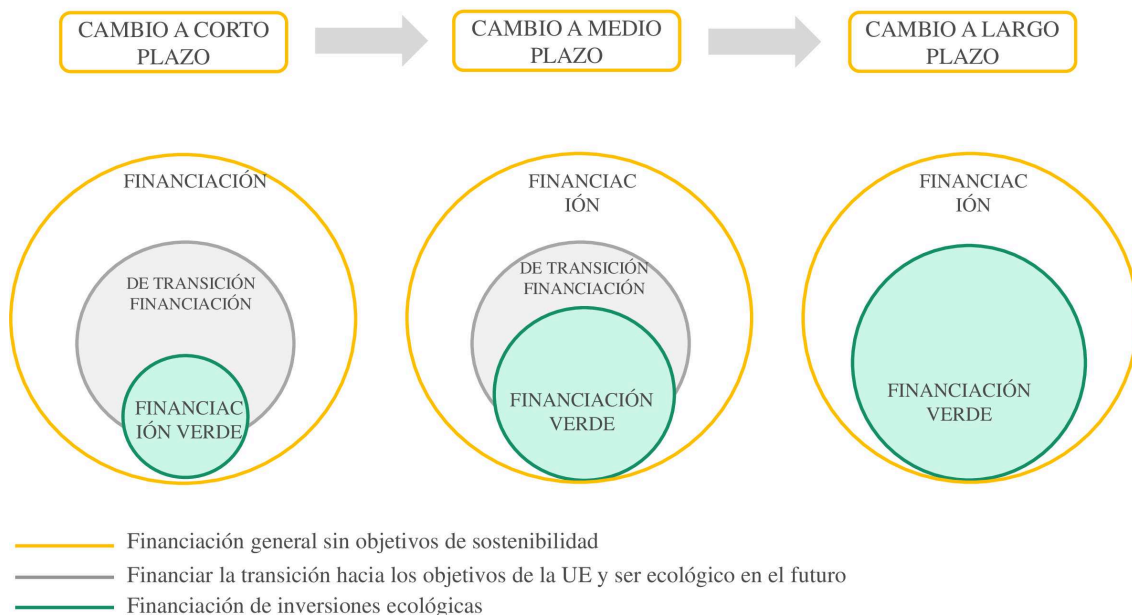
CAMBIO A CORTO PLAZO

CAMBIO A MEDIO PLAZO

CAMBIO A LARGO PLAZO

FINANCIACIÓN

DE TRANSICIÓN FINANCIACIÓN

FINANCIAC IÓN VERDE

FINANCIAC IÓN

DE TRANSICIÓN FINANCIACIÓN

FINANCIACIÓN VERDE

FINANCIAC IÓN

FINANCIACIÓN VERDE

Financiación general sin objetivos de sostenibilidad

Financiar la transición hacia los objetivos de la UE y ser ecológico en el futuro

Financiación de inversiones ecológicas